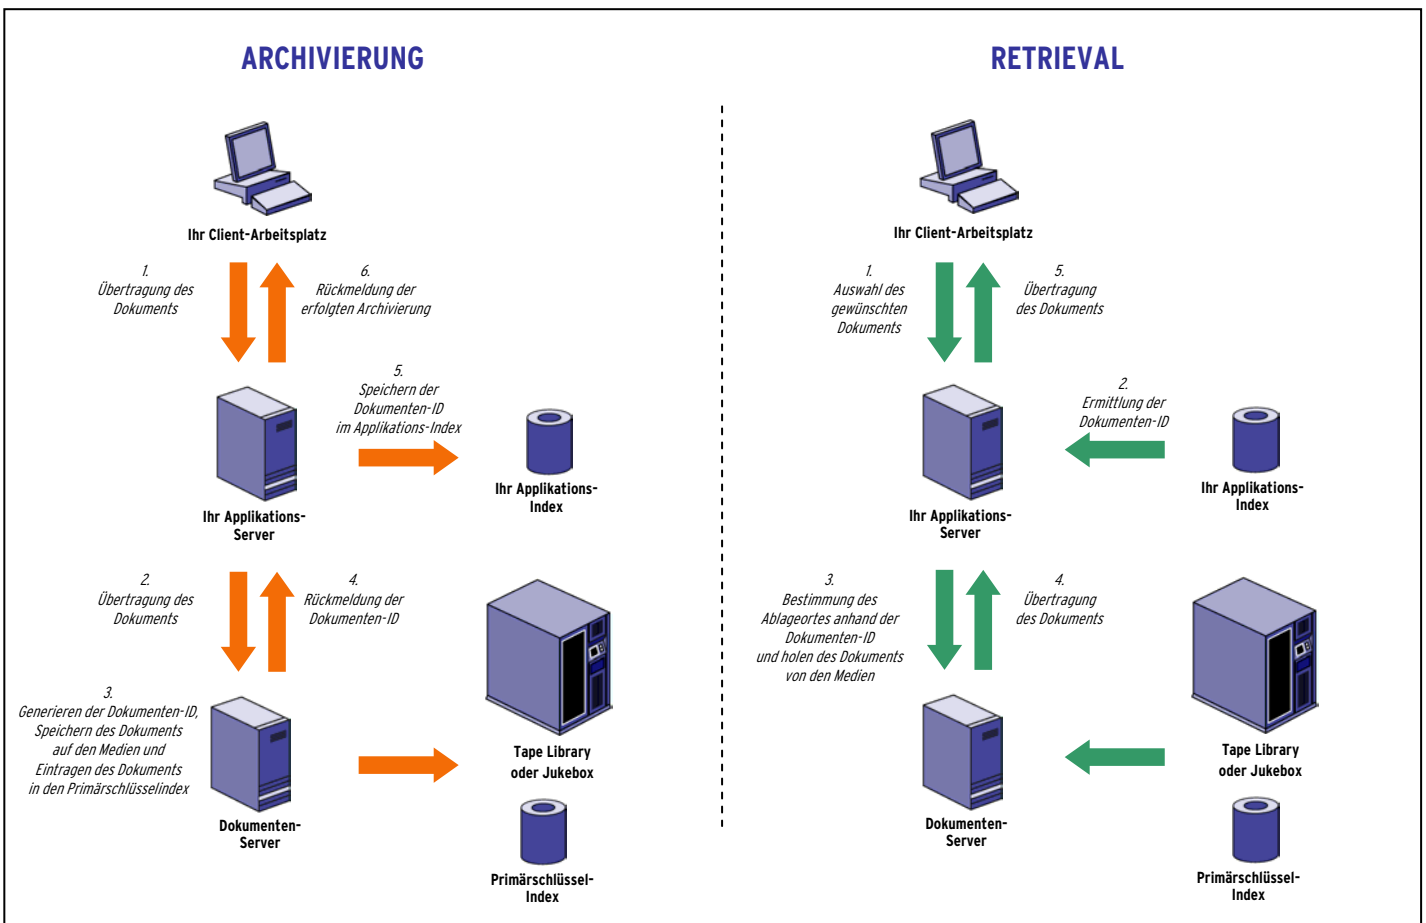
ARCHIVIERUNG

Ihr Client-Arbeitsplatz

1. Übertragung des Dokuments

6. Rückmeldung der erfolgten Archivierung

5. Speichern der Dokumenten-ID im Applikations-Index

Ihr Applikations-Server

Ihr Applikations-Index

2. Übertragung des Dokuments

4. Rückmeldung der Dokumenten-ID

3. Generieren der Dokumenten-ID, Speichern des Dokuments auf den Medien und Eintragen des Dokuments in den Primärschlüsselindex

Dokumenten-Server

Tape Library oder Jukebox

Primärschlüssel-Index

RETRIEVAL

Ihr Client-Arbeitsplatz

1. Auswahl des gewünschten Dokuments

5. Übertragung des Dokuments

2. Ermittlung der Dokumenten-ID

Ihr Applikations-Server

Ihr Applikations-Index

3. Bestimmung des Ablageortes anhand der Dokumenten-ID und holen des Dokuments von den Medien

4. Übertragung des Dokuments

Dokumenten-Server

Tape Library oder Jukebox

Primärschlüssel-Index